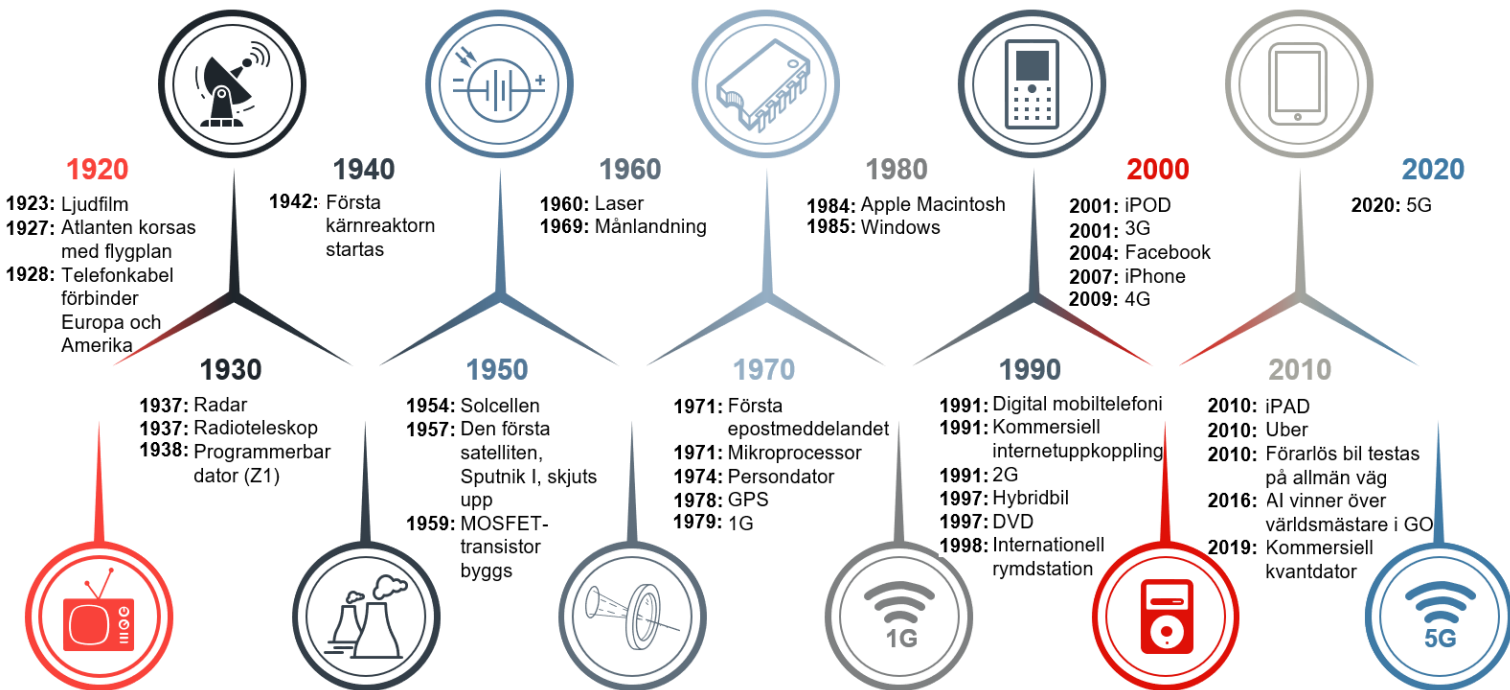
1920
1923: Ljudfilm
1927: Atlanten korsas med flygplan
1928: Telefonkabel förbinder Europa och Amerika

1930
1937: Radar
1937: Radioteleskop
1938: Programmerbar dator (Z1)

1940
1942: Första kärnreaktorn startas

1950
1954: Solcellen
1957: Den första satelliten, Sputnik I, skjuts upp
1959: MOSFET-transistor byggs

1960
1960: Laser
1969: Månlandning

1970
1971: Första epostmeddelandet
1971: Mikroprocessor
1974: Persondator
1978: GPS
1979: 1G

1980
1984: Apple Macintosh
1985: Windows

1990
1991: Digital mobiltelefoni
1991: Kommersiell internetuppkoppling
1991: 2G
1997: Hybridbil
1997: DVD
1998: Internationell rymdstation

2000
2001: iPOD
2001: 3G
2004: Facebook
2007: iPhone
2009: 4G

2010
2010: iPAD
2010: Uber
2010: Förarlös bil testas på allmän väg
2016: AI vinner över världsmästare i GO
2019: Kommersiell kvantdator

2020
2020: 5G

1G

5G